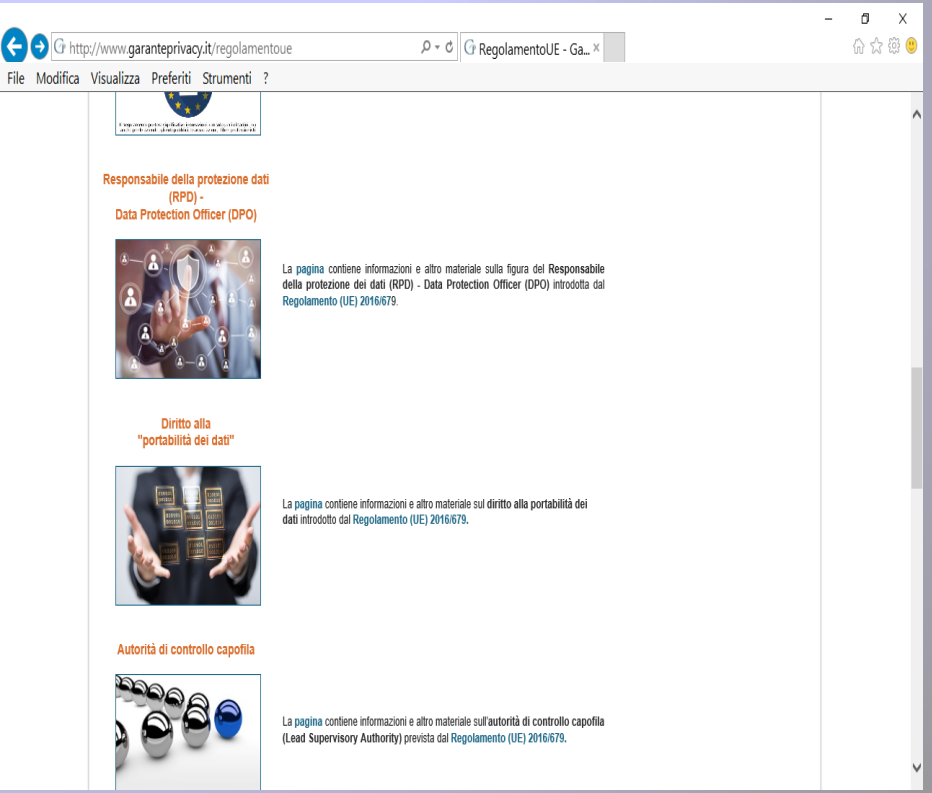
http://www.garanteprivacy.it/regolamentoue
RegolamentoUE - Ga...

File Modifica Visualizza Preferiti Strumenti ?

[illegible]

Responsabile della protezione dati (RPD) - Data Protection Officer (DPO)

La pagina contiene informazioni e altro materiale sulla figura del Responsabile della protezione dei dati (RPD) - Data Protection Officer (DPO) introdotta dal Regolamento (UE) 2016/679.

Diritto alla "portabilità dei dati"

La pagina contiene informazioni e altro materiale sul diritto alla portabilità dei dati introdotto dal Regolamento (UE) 2016/679.

Autorità di controllo capofila

La pagina contiene informazioni e altro materiale sull'autorità di controllo capofila (Lead Supervisory Authority) prevista dal Regolamento (UE) 2016/679.